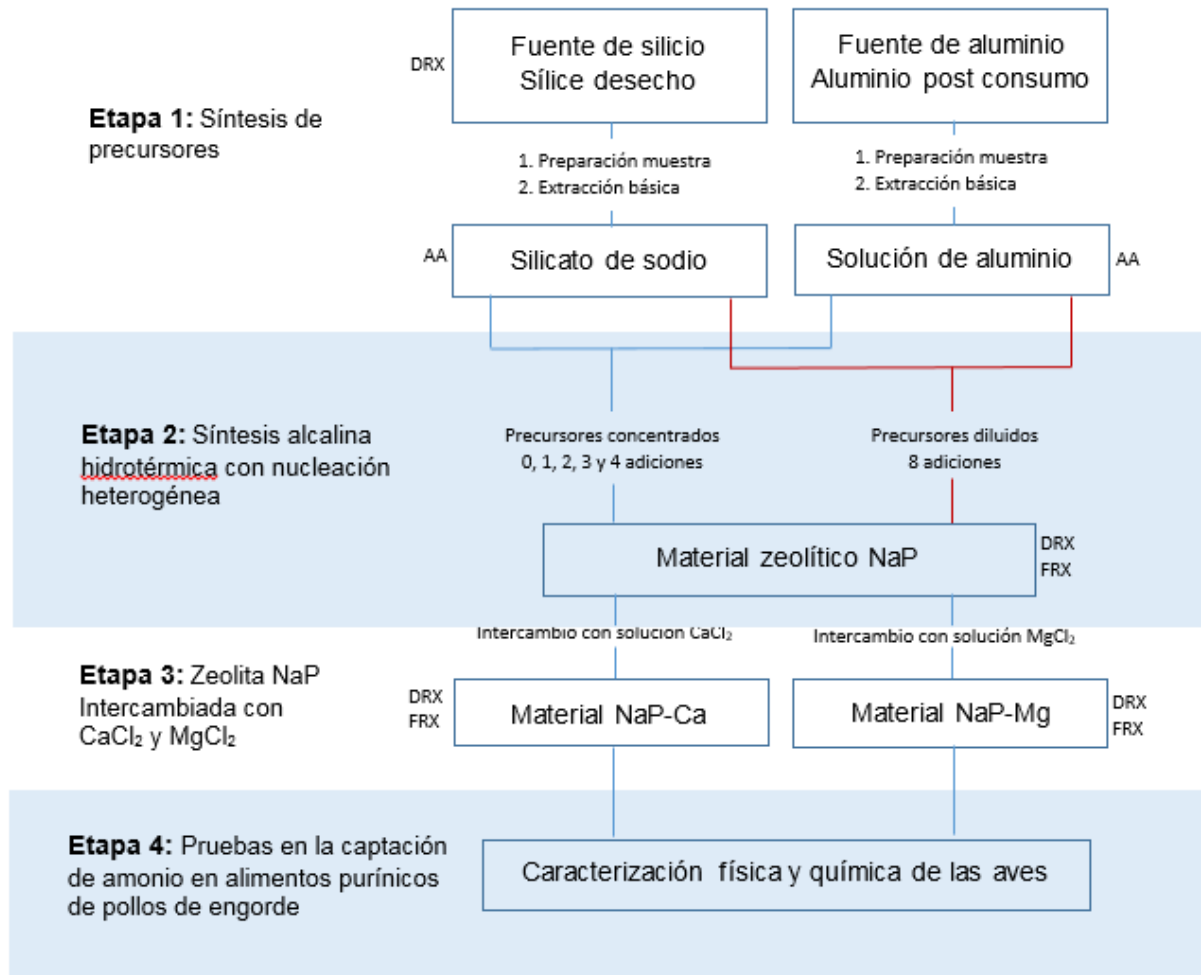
DRX

Fuente de silicio
Sílice desecho

Fuente de aluminio
Aluminio post consumo

**Etapa 1:** Síntesis de precursores

1. Preparación muestra
2. Extracción básica

1. Preparación muestra
2. Extracción básica

AA

Silicato de sodio

Solución de aluminio

AA

**Etapa 2:** Síntesis alcalina hidrotérmica con nucleación heterogénea

Precursores concentrados
0, 1, 2, 3 y 4 adiciones

Precursores diluidos
8 adiciones

Material zeolítico NaP

DRX
FRX

Intercambio con solucion $CaCl_2$

Intercambio con solución $MgCl_2$

**Etapa 3:** Zeolita NaP Intercambiada con $CaCl_2$ y $MgCl_2$

DRX
FRX

Material NaP-Ca

Material NaP-Mg

DRX
FRX

**Etapa 4:** Pruebas en la captación de amonio en alimentos purínicos de pollos de engorde

Caracterización física y química de las aves